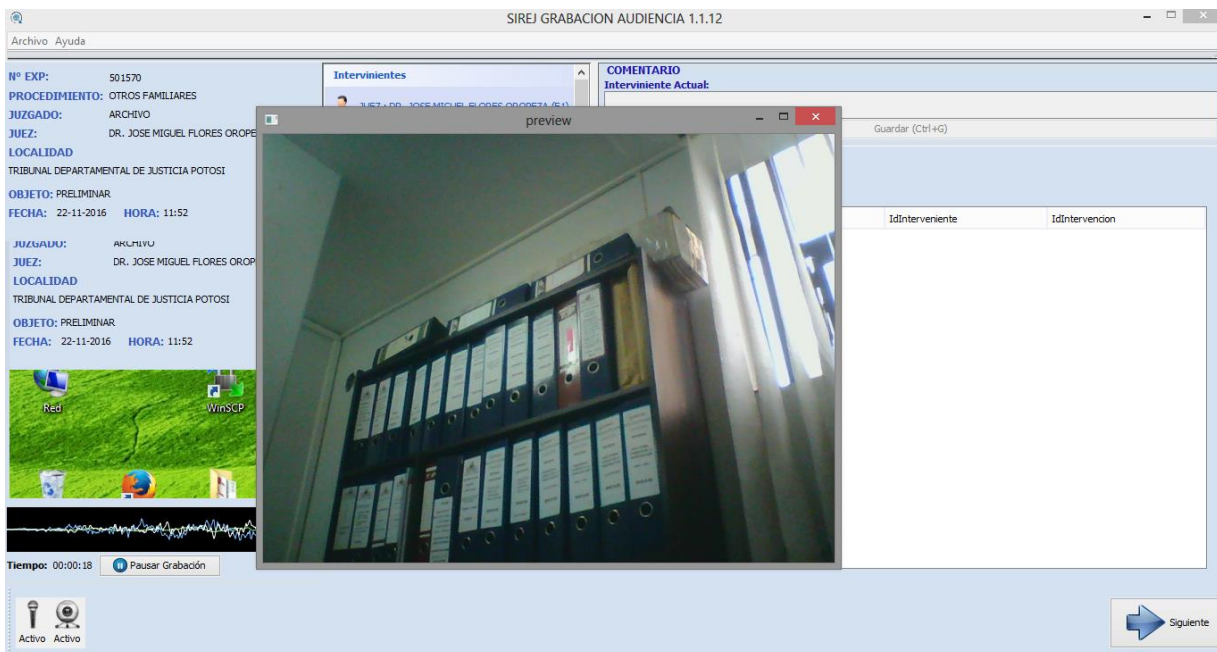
SIREJ GRABACION AUDIENCIA 1.1.12

Archivo Ayuda

Nº EXP: 501570
PROCEDIMIENTO: OTROS FAMILIARES
JUZGADO: ARCHIVO
JUEZ: DR. JOSE MIGUEL FLORES OROPE
LOCALIDAD
TRIBUNAL DEPARTAMENTAL DE JUSTICIA POTOSI
OBJETO: PRELIMINAR
FECHA: 22-11-2016 HORA: 11:52

JUZGADO: ARCHIVO
JUEZ: DR. JOSE MIGUEL FLORES OROP
LOCALIDAD
TRIBUNAL DEPARTAMENTAL DE JUSTICIA POTOSI
OBJETO: PRELIMINAR
FECHA: 22-11-2016 HORA: 11:52

Red
WinSCP

Tiempo: 00:00:18 Pausar Grabación

Activo Activo

Intervinientes
JUEZ : DR. JOSE MIGUEL FLORES OROPEZA (E1)

COMENTARIO
Interviniente Actual:

Guardar (Ctrl+G)

| IdInterveniente | IdIntervencion |
|---|---|

preview

Siguiente